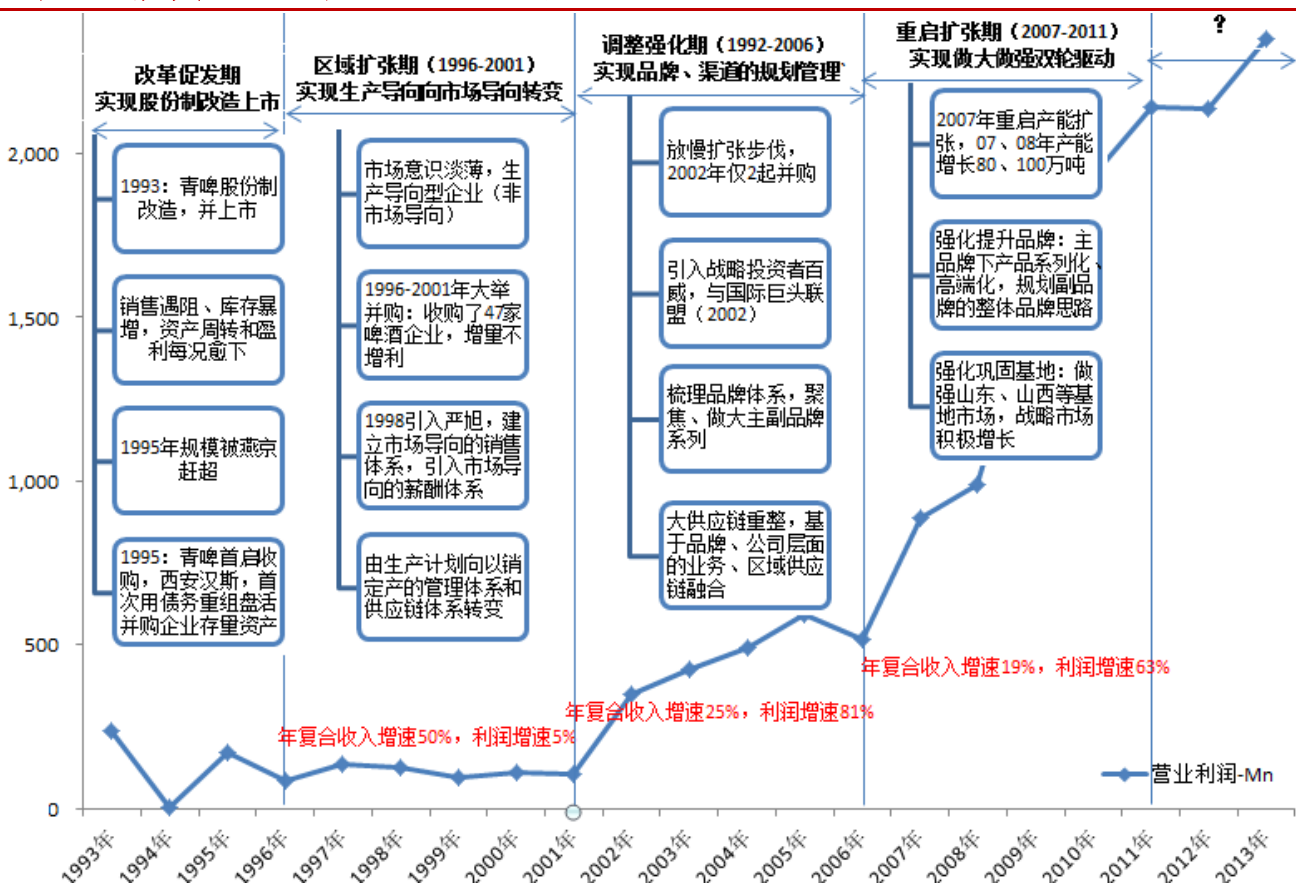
改革促发期
实现股份制改造上市

区域扩张期（1996-2001）
实现生产导向向市场导向转变

调整强化期（1992-2006）
实现品牌、渠道的规划管理

重启扩张期（2007-2011）
实现做大做强双轮驱动

?

1993：青啤股份制改造，并上市

销售遇阻、库存暴增，资产周转和盈利每况愈下

1995年规模被燕京赶超

1995：青啤首启收购，西安汉斯，首次用债务重组盘活并购企业存量资产

市场意识淡薄，生产导向型企业（非市场导向）

1996-2001年大举并购：收购了47家啤酒企业，增量不增利

1998引入严炟，建立市场导向的销售体系，引入市场导向的薪酬体系

由生产计划向以销定产的管理体系和供应链体系转变

放慢扩张步伐，2002年仅2起并购

引入战略投资者百威，与国际巨头联盟（2002）

梳理品牌体系，聚焦、做大主副品牌系列

大供应链重整，基于品牌、公司层面的业务、区域供应链融合

2007年重启产能扩张，07、08年产能增长80、100万吨

强化提升品牌：主品牌下产品系列化、高端化，规划副品牌的整体品牌思路

强化巩固基地：做强山东、山西等基地市场，战略市场积极增长

年复合收入增速50%，利润增速5%

年复合收入增速25%，利润增速81%

年复合收入增速19%，利润增速63%

营业利润-Mn

2,000
1,500
1,000
500
0

1993年 1994年 1995年 1996年 1997年 1998年 1999年 2000年 2001年 2002年 2003年 2004年 2005年 2006年 2007年 2008年 2009年 2010年 2011年 2012年 2013年